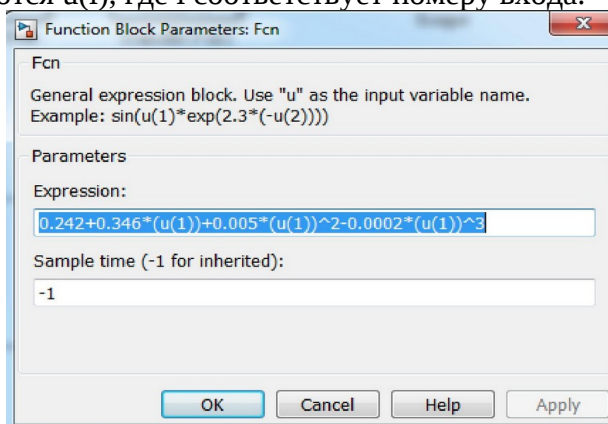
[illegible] u(1), где 1 соответствует номеру входа.

Function Block Parameters: Fcn

Fcn

General expression block. Use "u" as the input variable name. Example: sin(u(1)*exp(2.3*(-u(2))))

Parameters

Expression:

0.242+0.346*(u(1))+0.005*(u(1))^2-0.0002*(u(1))^3

Sample time (-1 for inherited):

-1

OK Cancel Help Apply